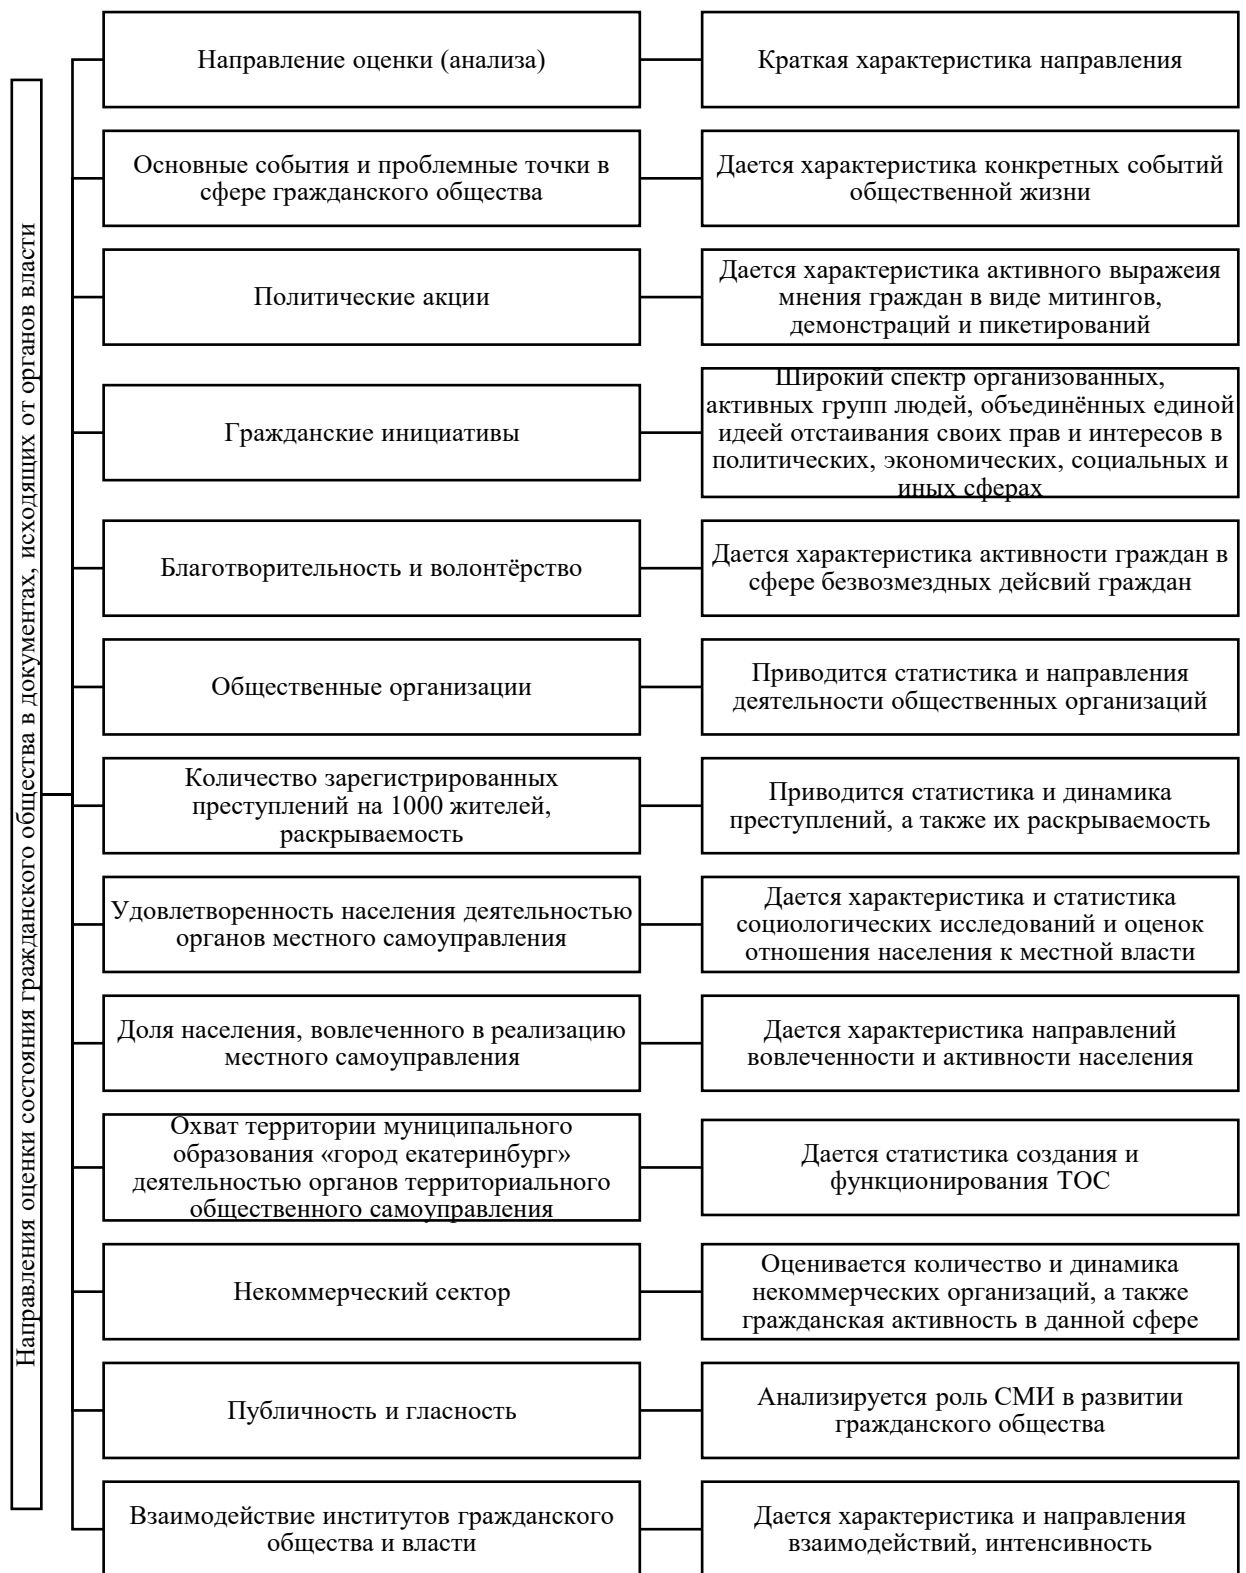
Направления оценки состояния гражданского общества в документах, исходящих от органов власти

Направление оценки (анализа)

Краткая характеристика направления

Основные события и проблемные точки в сфере гражданского общества

Дается характеристика конкретных событий общественной жизни

Политические акции

Дается характеристика активного выражеия мнения граждан в виде митингов, демонстраций и пикетирований

Гражданские инициативы

Широкий спектр организованных, активных групп людей, объединённых единой идеей отстаивания своих прав и интересов в политических, экономических, социальных и иных сферах

Благотворительность и волонтёрство

Дается характеристика активности граждан в сфере безвозмездных дейсвий граждан

Общественные организации

Приводится статистика и направления деятельности общественных организаций

Количество зарегистрированных преступлений на 1000 жителей, раскрываемость

Приводится статистика и динамика преступлений, а также их раскрываемость

Удовлетворенность населения деятельностью органов местного самоуправления

Дается характеристика и статистика социологических исследований и оценок отношения населения к местной власти

Доля населения, вовлеченного в реализацию местного самоуправления

Дается характеристика направлений вовлеченности и активности населения

Охват территории муниципального образования «город екатеринбург» деятельностью органов территориального общественного самоуправления

Дается статистика создания и функционирования ТОС

Некоммерческий сектор

Оценивается количество и динамика некоммерческих организаций, а также гражданская активность в данной сфере

Публичность и гласность

Анализируется роль СМИ в развитии гражданского общества

Взаимодействие институтов гражданского общества и власти

Дается характеристика и направления взаимодействий, интенсивность